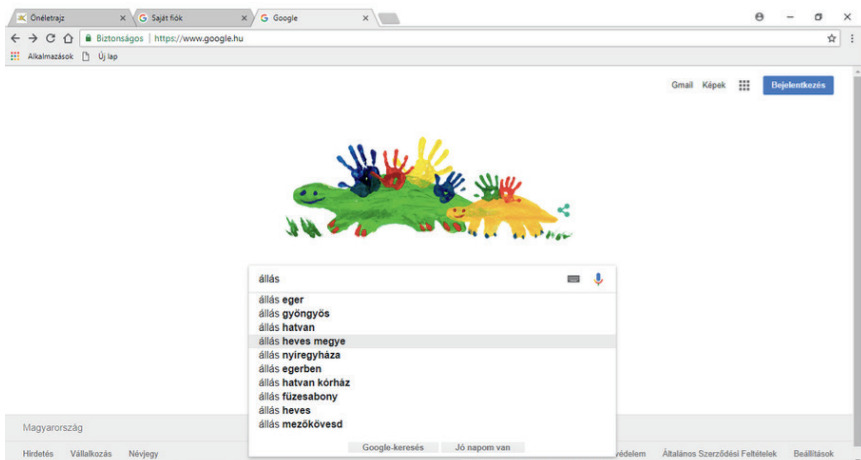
Önéletrajz ×
Saját fiók ×
Google ×

Biztonságos | https://www.google.hu

Alkalmazások
Új lap

Gmail Képek Bejelentkezés

állás
állás eger
állás gyöngyös
állás hatvan
állás heves megye
állás nyíregyháza
állás egerben
állás hatvan kórház
állás füzesabony
állás heves
állás mezőkövesd

Google-keresés Jó napom van

Magyarország

Hirdetés Vállalkozás Névjegy
védelem Általános Szerződési Feltételek Beállítások